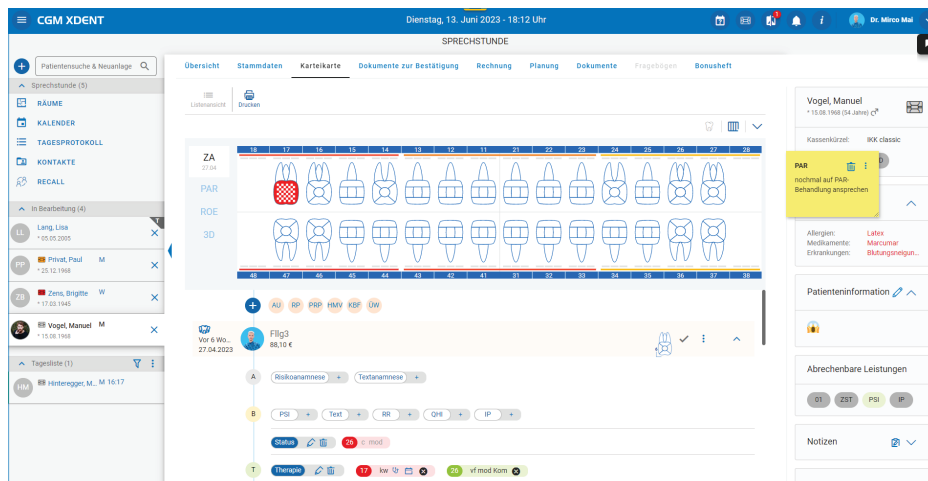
CGM XDENT

Dienstag, 13. Juni 2023 - 18:12 Uhr

Dr. Mirco Mai

SPRECHSTUNDE

Patientensuche & Neuanlage

Sprechstunde (5)

RÄUME
KALENDER
TAGESPROTOKOLL
KONTAKTE
RECALL

In Bearbeitung (4)

LL Lang, Lisa
* 05.05.2005

PP Privat, Paul M
* 25.12.1968

ZB Zens, Brigitte W
* 17.03.1945

Vogel, Manuel M
* 15.08.1968

Tagesliste (1)

HM Hinteregger, M... M 16:17

Übersicht Stammdaten Karteikarte Dokumente zur Bestätigung Rechnung Planung Dokumente Fragebögen Bonusheft

Listenansicht Drucken

ZA
27.04
PAR
ROE
3D

18 17 16 15 14 13 12 11 21 22 23 24 25 26 27 28

48 47 46 45 44 43 42 41 31 32 33 34 35 36 37 38

AU RP PRP HMV KBF ÜW

Vor 6 Wo...
27.04.2023

Fllg3
88,10 €

A Risikoanamnese + Textanamnese +

B PSI + Text + RR + QHI + IP +

Status 26 c mod

T Therapie 17 kw 26 vf mod Kom

Vogel, Manuel
* 15.08.1968 (54 Jahre)

Kassenkürzel: IKK classic

PAR
nochmal auf PAR-Behandlung ansprechen

Allergien: Latex
Medikamente: Marcumar
Erkrankungen: Blutungsneigun...

Patienteninformation

Abrechenbare Leistungen

01 ZST PSI IP

Notizen